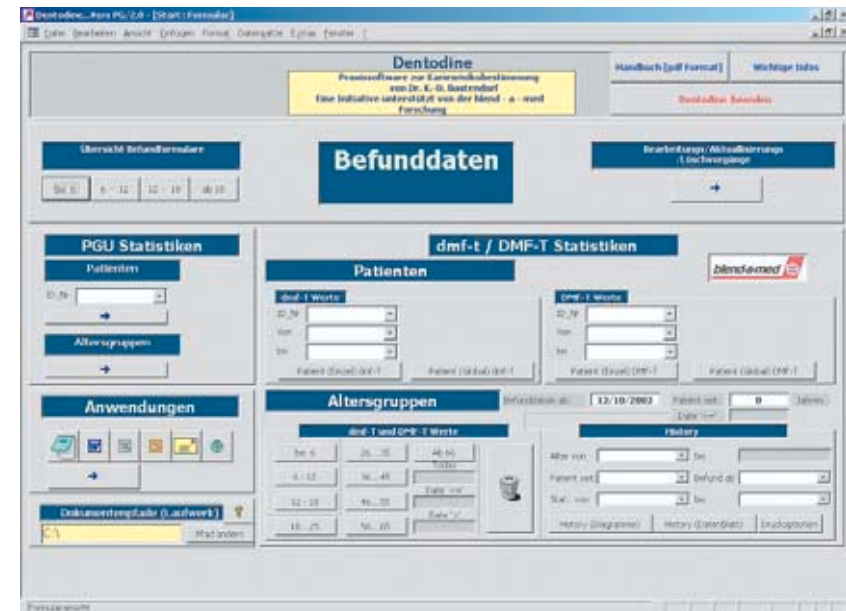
Dentodine...Pers PS/2.0 - [Start : Formular]

Datei Bearbeiten Ansicht Einfügen Format Datensätze Extras Fenster ?

Dentodine

Praxissoftware zur Kariesrisikobestimmung von Dr. K.-D. Bastendorf Eine Initiative unterstützt von der blend - a - med Forschung

Handbuch [pdf Format]

Wichtige Infos

Dentodine beenden

Übersicht Befundformulare

bis 6

6 - 12

12 - 18

ab 18

Befunddaten

Bearbeitungs/Aktualisierungs /Löschvorgänge

PGU Statistiken

Patienten

ID_Nr

Altersgruppen

dmf-t / DMF-T Statistiken

Patienten

blend-a-med

dmf-T Werte

ID_Nr

Von

bis

Patient (Einzel) dmf-T

Patient (Global) dmf-T

DMF-T Werte

ID_Nr

Von

bis

Patient (Einzel) DMF-T

Patient (Global) DMF-T

Anwendungen

Altersgruppen

Befunddatum ab

12/10/2002

Patient seit

0

Jahren

Datum

dmf-T und DMF-T Werte

bis 6

25...35

Ab 66

6 - 12

36...45

12 - 18

46...55

18...25

56...65

History

Alter von

bis

Patient seit

Befund ab

Stat. von

bis

History (Diagramme)

History (Datenblatt)

Druckoptionen

Dokumentenpfade (Laufwerk)

C:\

Pfad ändern

Formularansicht